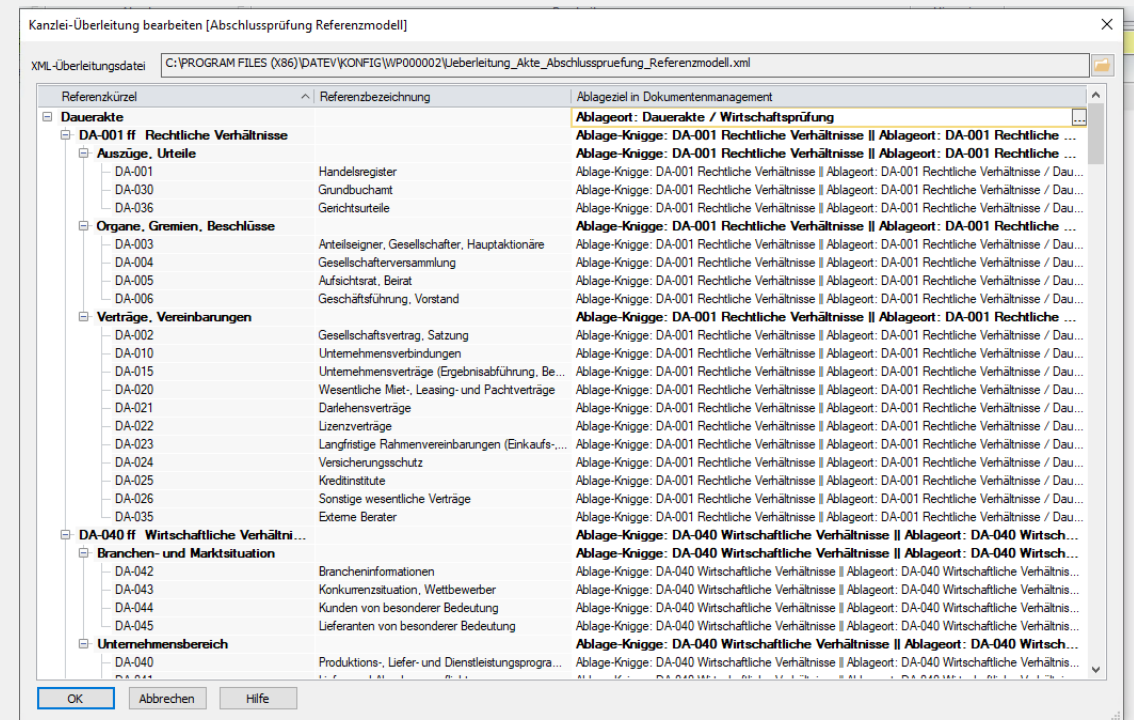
Kanzlei-Überleitung bearbeiten [Abschlussprüfung Referenzmodell]

XML-Überleitungsdatei C:\PROGRAM FILES (X86)\DATEV\KONFIG\WP000002\Ueberleitung_Akte_Abschlusspruefung_Referenzmodell.xml

| Referenzkürzel | Referenzbezeichnung | Ablageziel in Dokumentenmanagement |
|---|---|---|
| Dauerakte | | Ablageort: Dauerakte / Wirtschaftsprüfung |
| DA-001 ff Rechtliche Verhältnisse | | Ablage-Knigge: DA-001 Rechtliche Verhältnisse \|\| Ablageort: DA-001 Rechtliche ... |
| Auszüge, Urteile | | Ablage-Knigge: DA-001 Rechtliche Verhältnisse \|\| Ablageort: DA-001 Rechtliche ... |
| DA-001 | Handelsregister | Ablage-Knigge: DA-001 Rechtliche Verhältnisse \|\| Ablageort: DA-001 Rechtliche Verhältnisse / Dau... |
| DA-030 | Grundbuchamt | Ablage-Knigge: DA-001 Rechtliche Verhältnisse \|\| Ablageort: DA-001 Rechtliche Verhältnisse / Dau... |
| DA-036 | Gerichtsurteile | Ablage-Knigge: DA-001 Rechtliche Verhältnisse \|\| Ablageort: DA-001 Rechtliche Verhältnisse / Dau... |
| Organe, Gremien, Beschlüsse | | Ablage-Knigge: DA-001 Rechtliche Verhältnisse \|\| Ablageort: DA-001 Rechtliche ... |
| DA-003 | Anteilseigner, Gesellschafter, Hauptaktionäre | Ablage-Knigge: DA-001 Rechtliche Verhältnisse \|\| Ablageort: DA-001 Rechtliche Verhältnisse / Dau... |
| DA-004 | Gesellschafterversammlung | Ablage-Knigge: DA-001 Rechtliche Verhältnisse \|\| Ablageort: DA-001 Rechtliche Verhältnisse / Dau... |
| DA-005 | Aufsichtsrat, Beirat | Ablage-Knigge: DA-001 Rechtliche Verhältnisse \|\| Ablageort: DA-001 Rechtliche Verhältnisse / Dau... |
| DA-006 | Geschäftsführung, Vorstand | Ablage-Knigge: DA-001 Rechtliche Verhältnisse \|\| Ablageort: DA-001 Rechtliche Verhältnisse / Dau... |
| Verträge, Vereinbarungen | | Ablage-Knigge: DA-001 Rechtliche Verhältnisse \|\| Ablageort: DA-001 Rechtliche ... |
| DA-002 | Gesellschaftsvertrag, Satzung | Ablage-Knigge: DA-001 Rechtliche Verhältnisse \|\| Ablageort: DA-001 Rechtliche Verhältnisse / Dau... |
| DA-010 | Unternehmensverbindungen | Ablage-Knigge: DA-001 Rechtliche Verhältnisse \|\| Ablageort: DA-001 Rechtliche Verhältnisse / Dau... |
| DA-015 | Unternehmensverträge (Ergebnisabführung, Be... | Ablage-Knigge: DA-001 Rechtliche Verhältnisse \|\| Ablageort: DA-001 Rechtliche Verhältnisse / Dau... |
| DA-020 | Wesentliche Miet-, Leasing- und Pachtverträge | Ablage-Knigge: DA-001 Rechtliche Verhältnisse \|\| Ablageort: DA-001 Rechtliche Verhältnisse / Dau... |
| DA-021 | Darlehensverträge | Ablage-Knigge: DA-001 Rechtliche Verhältnisse \|\| Ablageort: DA-001 Rechtliche Verhältnisse / Dau... |
| DA-022 | Lizenzverträge | Ablage-Knigge: DA-001 Rechtliche Verhältnisse \|\| Ablageort: DA-001 Rechtliche Verhältnisse / Dau... |
| DA-023 | Langfristige Rahmenvereinbarungen (Einkaufs-,... | Ablage-Knigge: DA-001 Rechtliche Verhältnisse \|\| Ablageort: DA-001 Rechtliche Verhältnisse / Dau... |
| DA-024 | Versicherungsschutz | Ablage-Knigge: DA-001 Rechtliche Verhältnisse \|\| Ablageort: DA-001 Rechtliche Verhältnisse / Dau... |
| DA-025 | Kreditinstitute | Ablage-Knigge: DA-001 Rechtliche Verhältnisse \|\| Ablageort: DA-001 Rechtliche Verhältnisse / Dau... |
| DA-026 | Sonstige wesentliche Verträge | Ablage-Knigge: DA-001 Rechtliche Verhältnisse \|\| Ablageort: DA-001 Rechtliche Verhältnisse / Dau... |
| DA-035 | Externe Berater | Ablage-Knigge: DA-001 Rechtliche Verhältnisse \|\| Ablageort: DA-001 Rechtliche Verhältnisse / Dau... |
| DA-040 ff Wirtschaftliche Verhältni... | | Ablage-Knigge: DA-040 Wirtschaftliche Verhältnisse \|\| Ablageort: DA-040 Wirtsch... |
| Branchen- und Marktsituation | | Ablage-Knigge: DA-040 Wirtschaftliche Verhältnisse \|\| Ablageort: DA-040 Wirtsch... |
| DA-042 | Brancheninformationen | Ablage-Knigge: DA-040 Wirtschaftliche Verhältnisse \|\| Ablageort: DA-040 Wirtschaftliche Verhältnis... |
| DA-043 | Konkurrenzsituation, Wettbewerber | Ablage-Knigge: DA-040 Wirtschaftliche Verhältnisse \|\| Ablageort: DA-040 Wirtschaftliche Verhältnis... |
| DA-044 | Kunden von besonderer Bedeutung | Ablage-Knigge: DA-040 Wirtschaftliche Verhältnisse \|\| Ablageort: DA-040 Wirtschaftliche Verhältnis... |
| DA-045 | Lieferanten von besonderer Bedeutung | Ablage-Knigge: DA-040 Wirtschaftliche Verhältnisse \|\| Ablageort: DA-040 Wirtschaftliche Verhältnis... |
| Unternehmensbereich | | Ablage-Knigge: DA-040 Wirtschaftliche Verhältnisse \|\| Ablageort: DA-040 Wirtsch... |
| DA-040 | Produktions-, Liefer- und Dienstleistungsprogra... | Ablage-Knigge: DA-040 Wirtschaftliche Verhältnisse \|\| Ablageort: DA-040 Wirtschaftliche Verhältnis... |
| DA-041 | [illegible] | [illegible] |

OK Abbrechen Hilfe